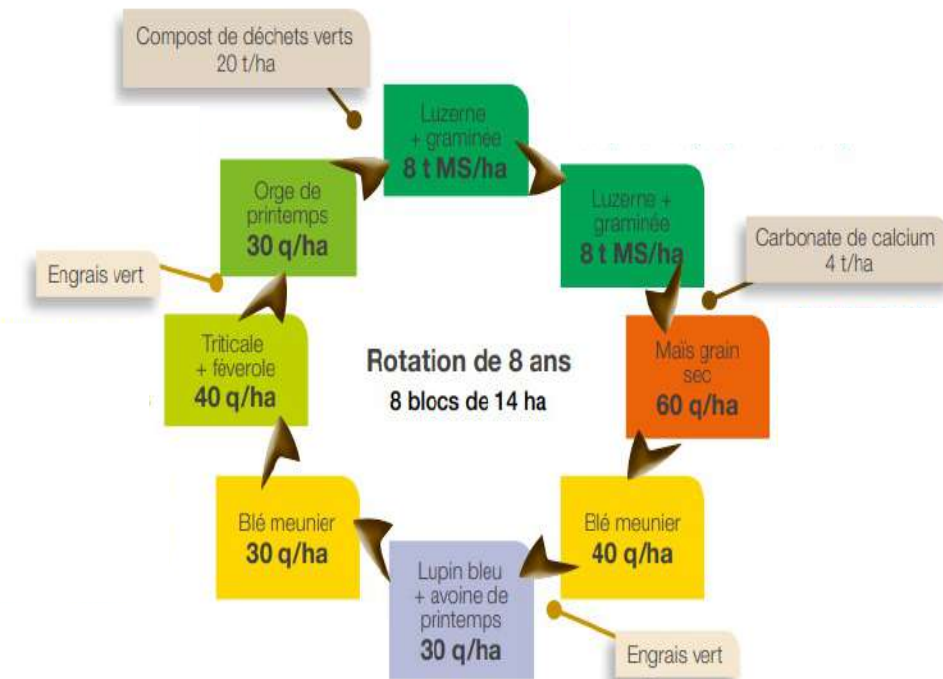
Compost de déchets verts
20 t/ha

Luzerne
+ graminée
8 t MS/ha

Luzerne +
graminée
8 t MS/ha

Carbonate de calcium
4 t/ha

Maïs grain
sec
60 q/ha

Blé meunier
40 q/ha

Lupin bleu
+ avoine de
printemps
30 q/ha

Engrais vert

Blé meunier
30 q/ha

Triticale
+ féverole
40 q/ha

Engrais vert

Orge de
printemps
30 q/ha

Rotation de 8 ans
8 blocs de 14 ha